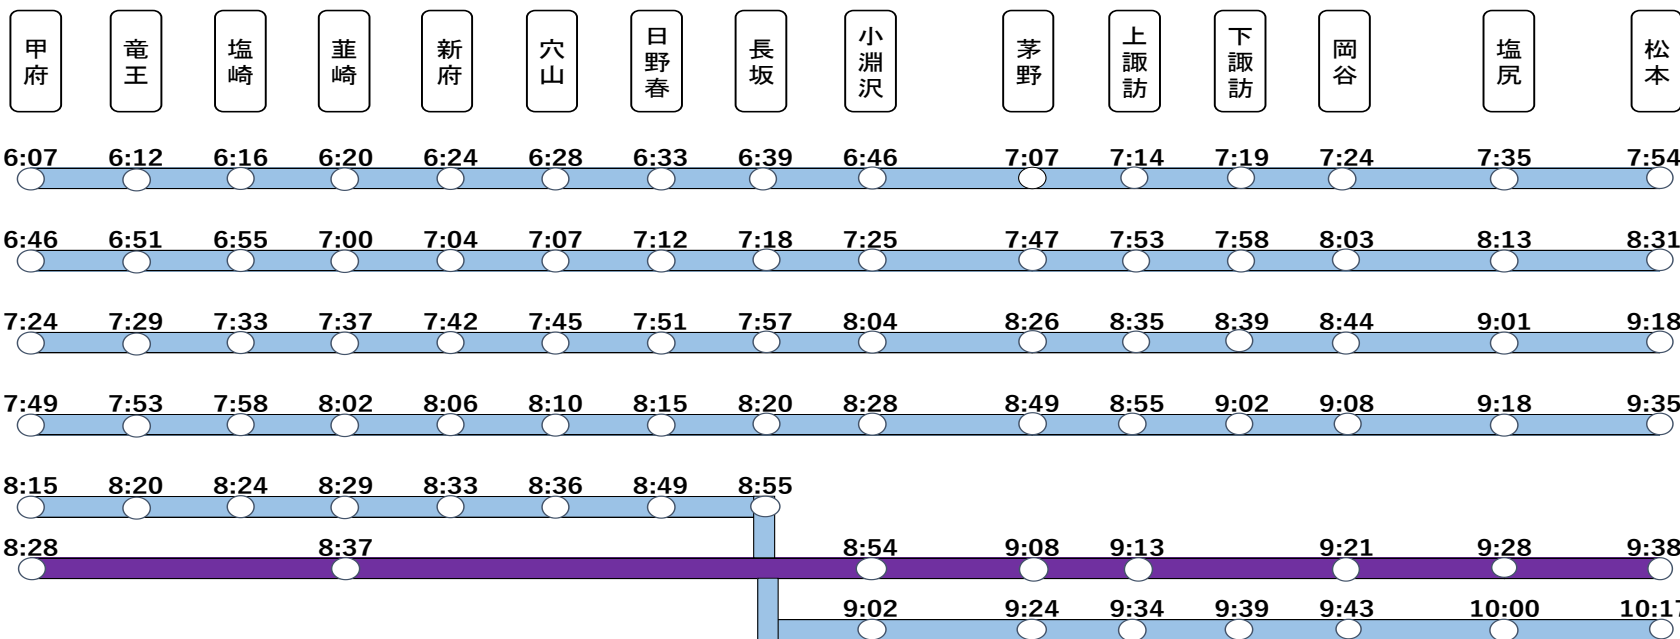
| 甲府 | 竜王 | 塩崎 | 韮崎 | 新府 | 穴山 | 日野春 | 長坂 | 小淵沢 | 茅野 | 上諏訪 | 下諏訪 | 岡谷 | 塩尻 | 松本 |
|---|---|---|---|---|---|---|---|---|---|---|---|---|---|---|
| 6:07 | 6:12 | 6:16 | 6:20 | 6:24 | 6:28 | 6:33 | 6:39 | 6:46 | 7:07 | 7:14 | 7:19 | 7:24 | 7:35 | 7:54 |
| 6:46 | 6:51 | 6:55 | 7:00 | 7:04 | 7:07 | 7:12 | 7:18 | 7:25 | 7:47 | 7:53 | 7:58 | 8:03 | 8:13 | 8:31 |
| 7:24 | 7:29 | 7:33 | 7:37 | 7:42 | 7:45 | 7:51 | 7:57 | 8:04 | 8:26 | 8:35 | 8:39 | 8:44 | 9:01 | 9:18 |
| 7:49 | 7:53 | 7:58 | 8:02 | 8:06 | 8:10 | 8:15 | 8:20 | 8:28 | 8:49 | 8:55 | 9:02 | 9:08 | 9:18 | 9:35 |
| 8:15 | 8:20 | 8:24 | 8:29 | 8:33 | 8:36 | 8:49 | 8:55 | | | | | | | |
| 8:28 | | | 8:37 | | | | | 8:54 | 9:08 | 9:13 | | 9:21 | 9:28 | 9:38 |
| | | | | | | | | 9:02 | 9:24 | 9:34 | 9:39 | 9:43 | 10:00 | 10:1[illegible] |